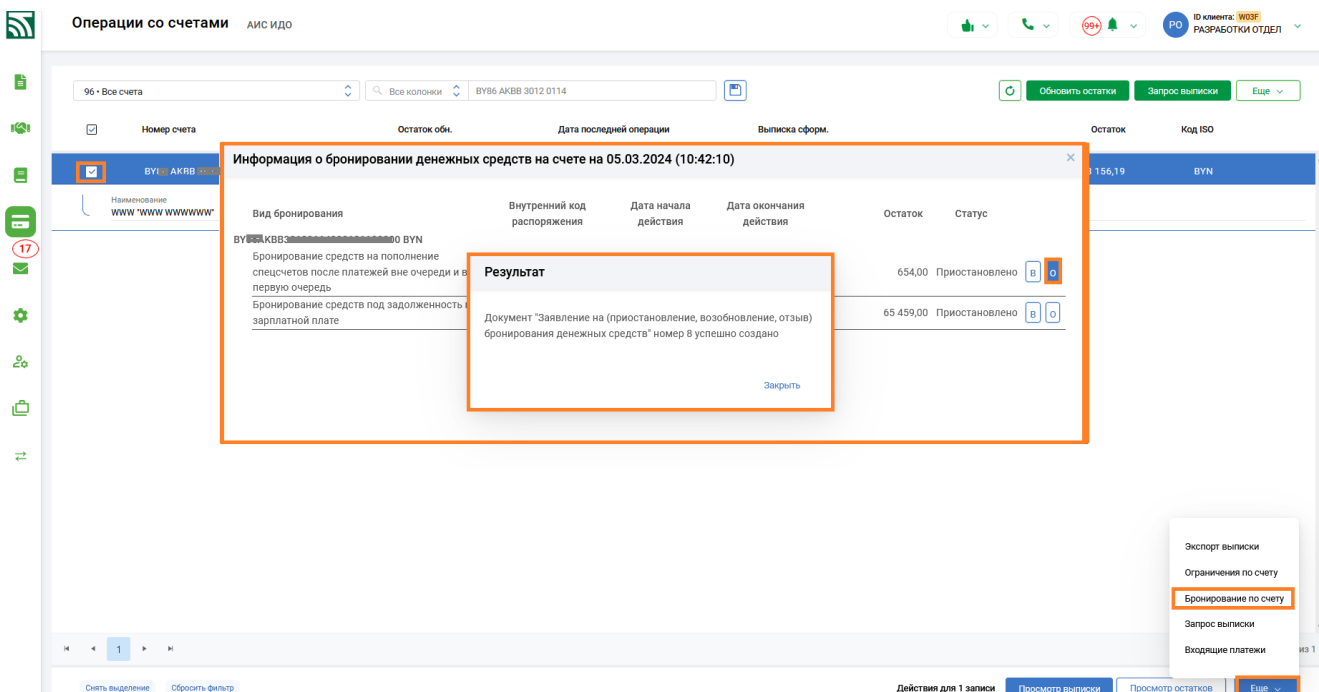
Операции со счетами АИС ИДО

99+

РО ID клиента: W03F РАЗРАБОТКИ ОТДЕЛ

17

96 • Все счета

Все колонки

BY86 AKBB 3012 0114

Обновить остатки

Запрос выписки

Еще

Номер счета

Остаток обн.

Дата последней операции

Выписка сформ.

Остаток

Код ISO

BY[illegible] AKBB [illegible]

156,19

BYN

Наименование
WWW "WWW WWWWWW"

Информация о бронировании денежных средств на счете на 05.03.2024 (10:42:10)

| Вид бронирования | Внутренний код распоряжения | Дата начала действия | Дата окончания действия | Остаток | Статус | |
|---|---|---|---|---|---|---|
| BY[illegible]AKBB3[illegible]0 BYN | | | | | | |
| Бронирование средств на пополнение спецсчетов после платежей вне очереди и в первую очередь | | | | 654,00 | Приостановлено | В О |
| Бронирование средств под задолженность по зарплатной плате | | | | 65 459,00 | Приостановлено | В О |

Результат

Документ "Заявление на (приостановление, возобновление, отзыв) бронирования денежных средств" номер 8 успешно создано

Закрыть

Экспорт выписки

Ограничения по счету

Бронирование по счету

Запрос выписки

Входящие платежи

1

из 1

Снять выделение

Сбросить фильтр

Действия для 1 записи

Просмотр выписки

Просмотр остатков

Еще